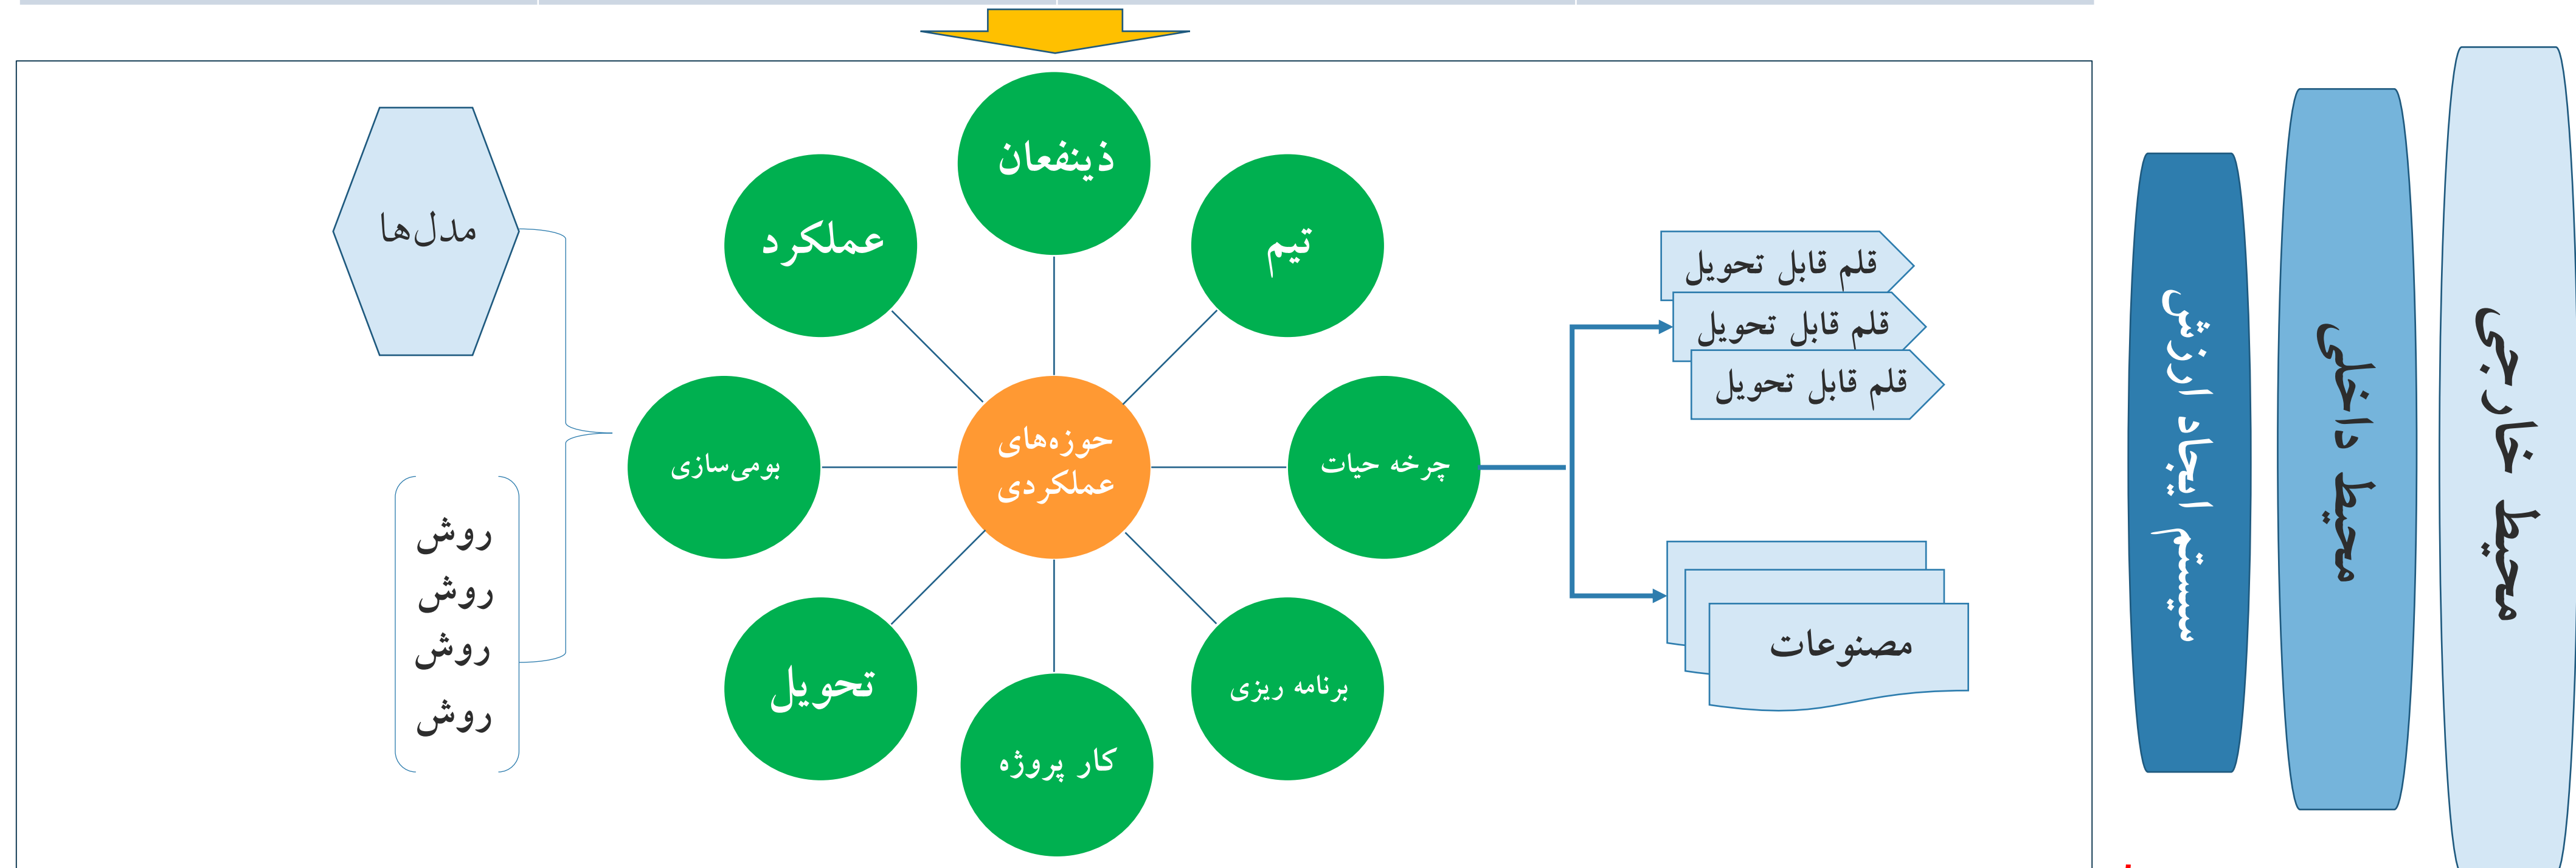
محیط خارجی

محیط داخلی

سیستم ایجاد ارزش

قلم قابل تحویل

قلم قابل تحویل

قلم قابل تحویل

مصنوعات

ذینفعان

تیم

عملکرد

حوزه‌های عملکردی

چرخه حیات

بومی‌سازی

برنامه ریزی

تحویل

کار پروژه

مدل‌ها

روش
روش
روش
روش